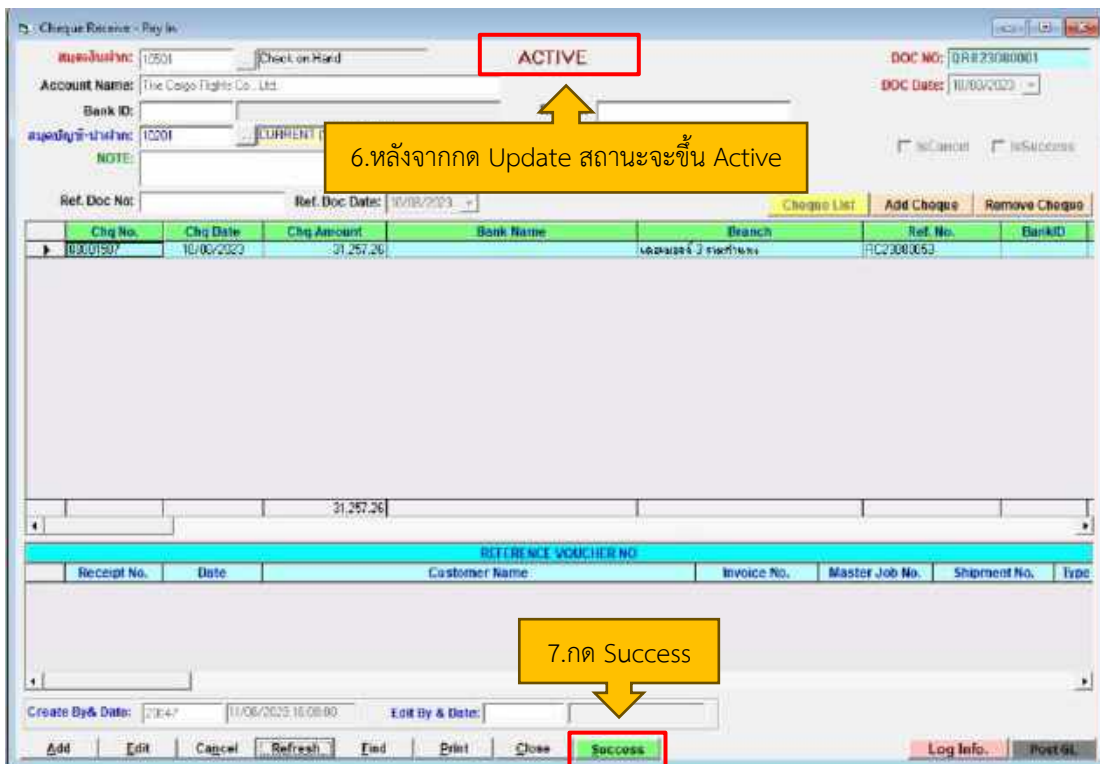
Cheque Receive - Pay In

สมุดเงินฝาก: 10501 Check on Hand

ACTIVE

DOC NO: QR#23080001

Account Name: The Cargo Flights Co., Ltd.

DOC Date: 10/08/2023

Bank ID:

สมุดบัญชี-นำฝาก: 10201 CURRENT

NOTE:

6.หลังจากกด Update สถานะจะขึ้น Active

IsCancel IsSuccess

Ref. Doc No:

Ref. Doc Date: 10/08/2023

Cheque List Add Cheque Remove Cheque

| Chq No. | Chq Date | Chq Amount | Bank Name | Branch | Ref. No. | BankID |
|---|---|---|---|---|---|---|
| 00001507 | 10/08/2023 | 31,257.26 | | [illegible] | RC23080053 | |
| | | 31,257.26 | | | | |

REFERENCE VOUCHER NO

| Receipt No. | Date | Customer Name | Invoice No. | Master Job No. | Shipment No. | Type |
|---|---|---|---|---|---|---|

7.กด Success

Create By& Date: 20047 11/08/2023 16:08:00

Edit By & Date:

Add Edit Cancel Refresh Find Print Close Success Log Info. Post GL